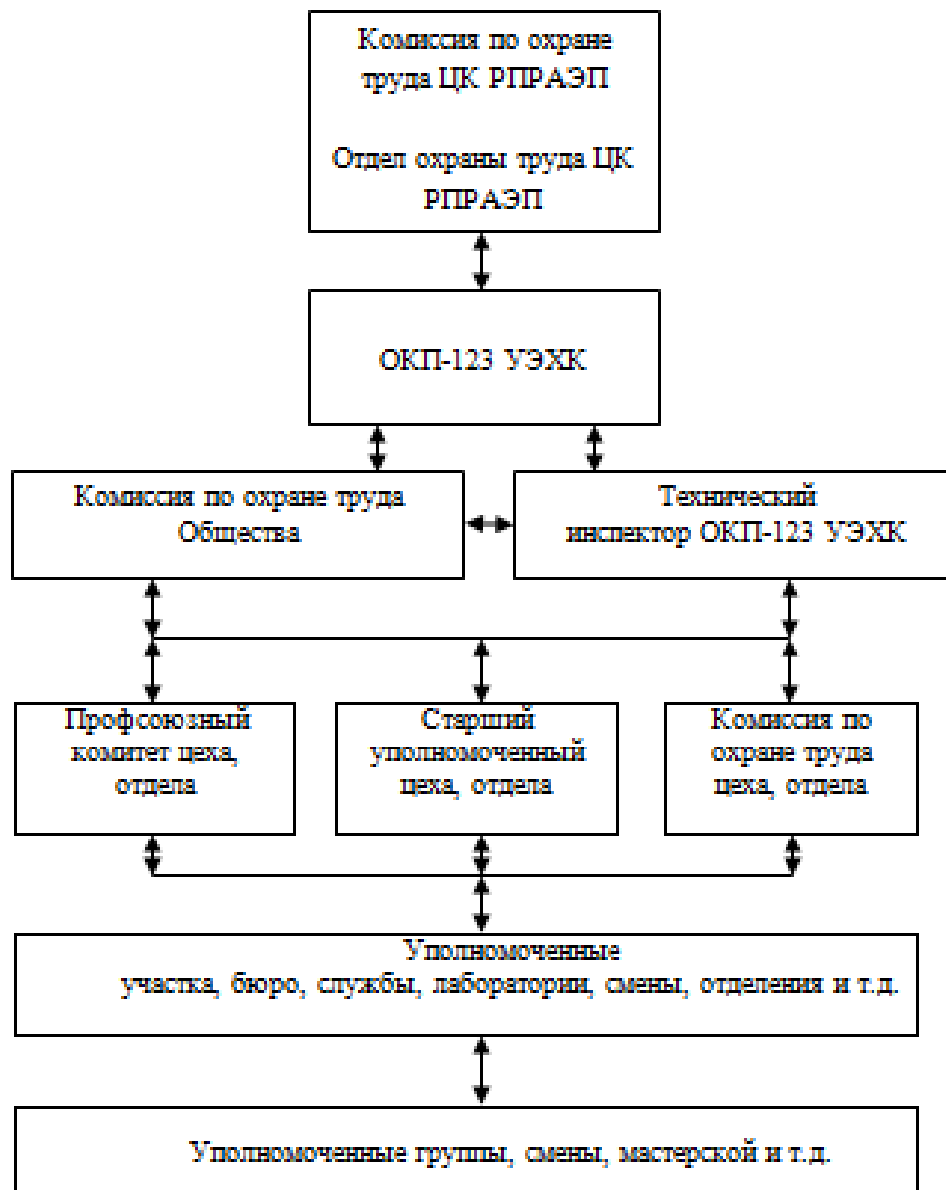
Комиссия по охране труда ЦК РПРАЭП

Отдел охраны труда ЦК РПРАЭП

ОКП-123 УЭХК

Комиссия по охране труда Общества

Технический инспектор ОКП-123 УЭХК

Профсоюзный комитет цеха, отдела

Старший уполномоченный цеха, отдела

Комиссия по охране труда цеха, отдела

Уполномоченные участка, бюро, службы, лаборатории, смены, отделения и т.д.

Уполномоченные группы, смены, мастерской и т.д.